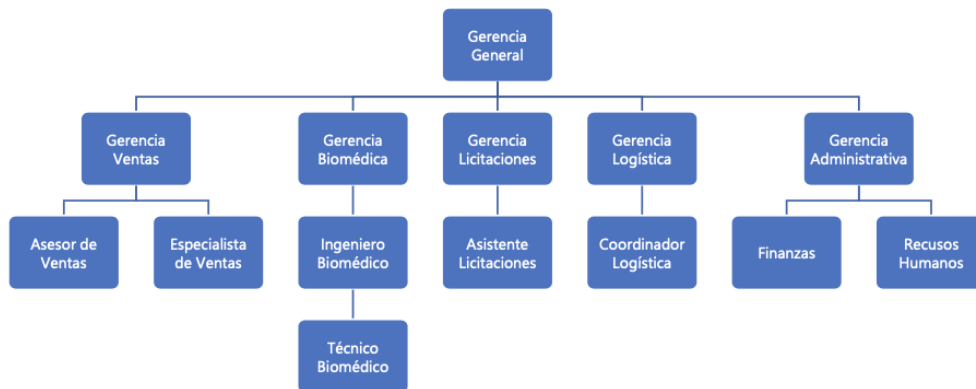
Gerencia General

Gerencia Ventas

Asesor de Ventas

Especialista de Ventas

Gerencia Biomédica

Ingeniero Biomédico

Técnico Biomédico

Gerencia Licitaciones

Asistente Licitaciones

Gerencia Logística

Coordinador Logística

Gerencia Administrativa

Finanzas

Recusos Humanos